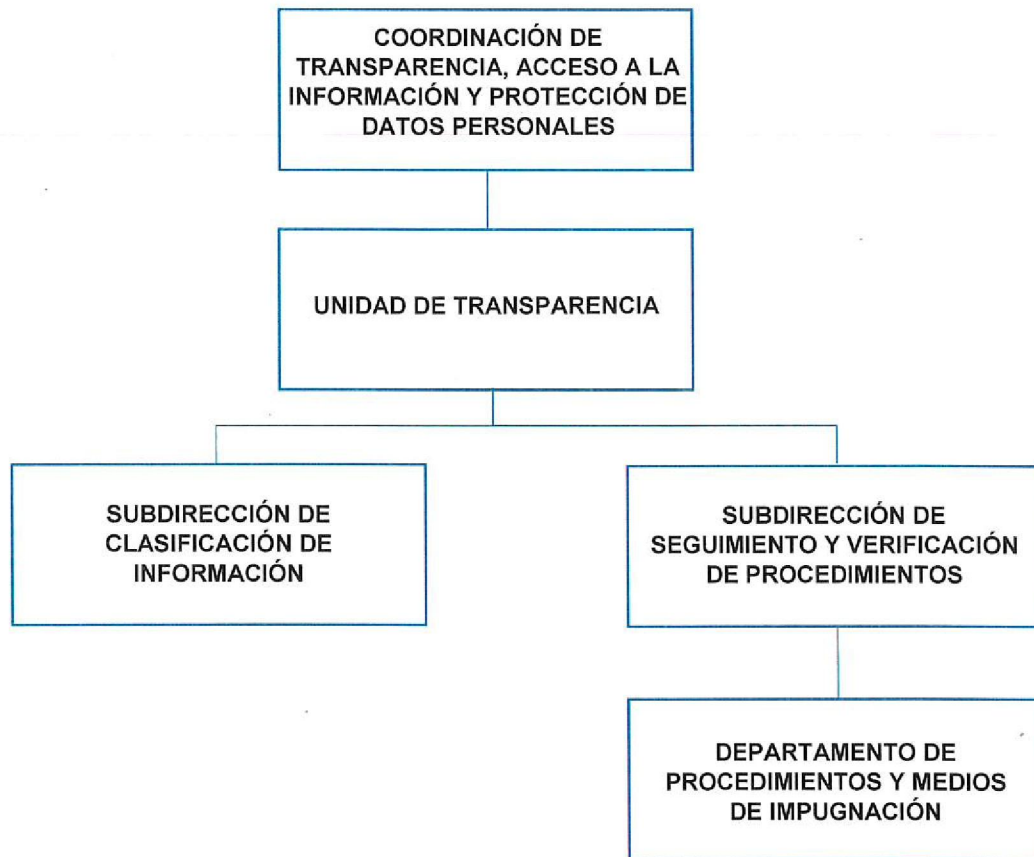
COORDINACIÓN DE TRANSPARENCIA, ACCESO A LA INFORMACIÓN Y PROTECCIÓN DE DATOS PERSONALES

UNIDAD DE TRANSPARENCIA

SUBDIRECCIÓN DE CLASIFICACIÓN DE INFORMACIÓN

SUBDIRECCIÓN DE SEGUIMIENTO Y VERIFICACIÓN DE PROCEDIMIENTOS

DEPARTAMENTO DE PROCEDIMIENTOS Y MEDIOS DE IMPUGNACIÓN